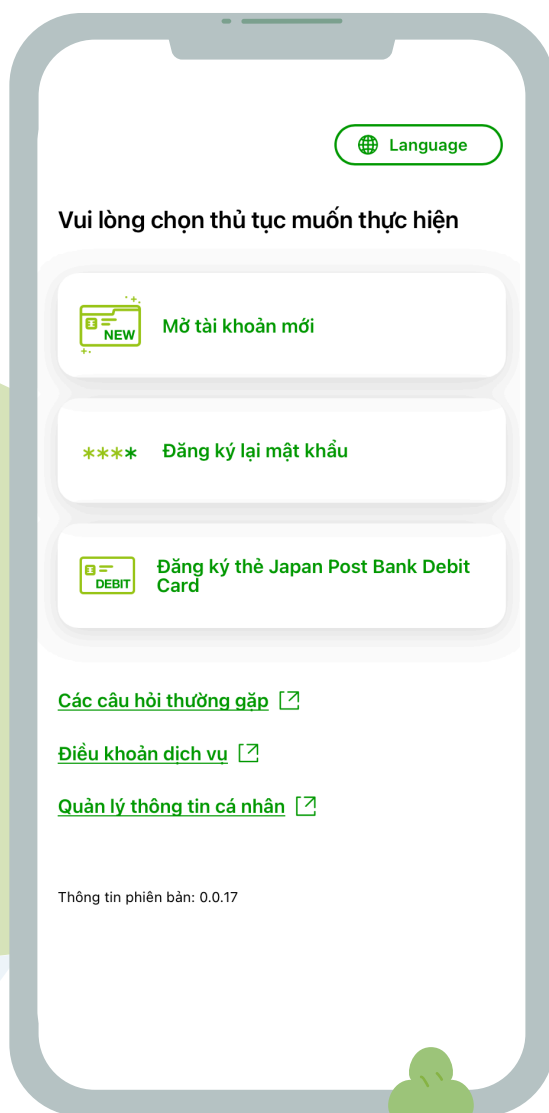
Language

Vui lòng chọn thủ tục muốn thực hiện

NEW Mở tài khoản mới

**** Đăng ký lại mật khẩu

DEBIT Đăng ký thẻ Japan Post Bank Debit Card

Các câu hỏi thường gặp

Điều khoản dịch vụ

Quản lý thông tin cá nhân

Thông tin phiên bản: 0.0.17